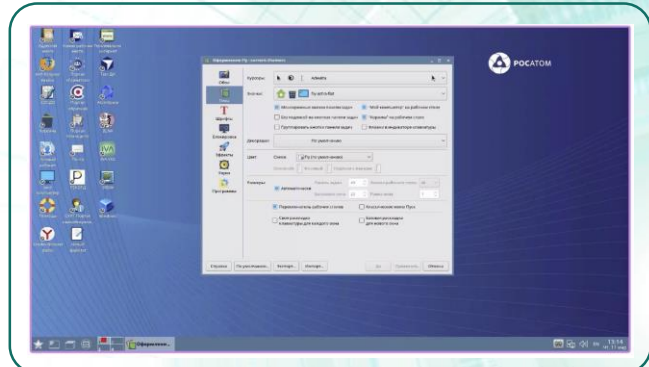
РОСАТОМ

Оформление Fly - system theme

Курсоры: Adwaita

Значки: Fly-astra-flat

Рисунок

Шрифты

Клавиатура

Эффекты

Окна

Программы

Декоратор: По умолчанию

Цвет: Схема: По умолчанию

Размеры

Справка | По умолчанию | Экспорт | Импорт | Да | Применить | Отмена

13:14